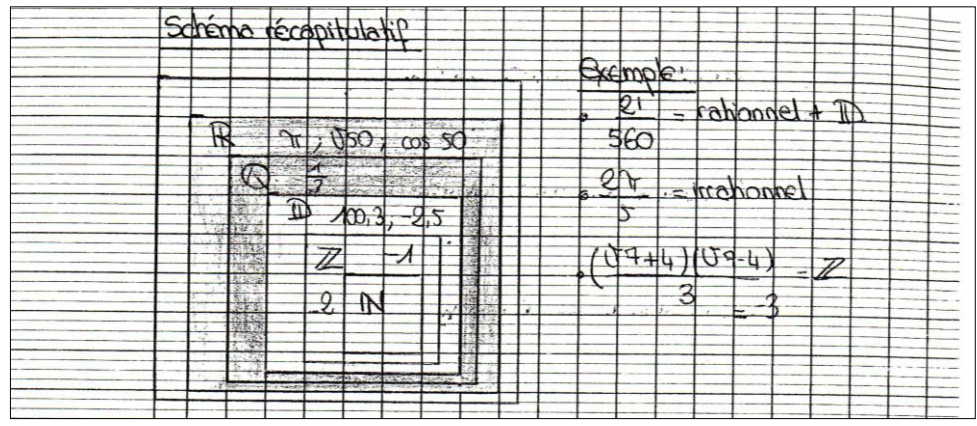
Schéma récapitulatif

$\mathbb{R}$ $\pi$ ; $\sqrt{50}$ , cos 50

$\mathbb{Q}$ $\frac{1}{7}$

$\mathbb{D}$ 100,3 ; -2,5

$\mathbb{Z}$ -1

2 $\mathbb{N}$

Exemple :

• $\frac{21}{560}$ = rationnel ≠ $\mathbb{D}$

• $\frac{2\pi}{5}$ = irrationnel

• $\frac{(\sqrt{7}+4)(\sqrt{7}-4)}{3}$ = $\mathbb{Z}$
= -3